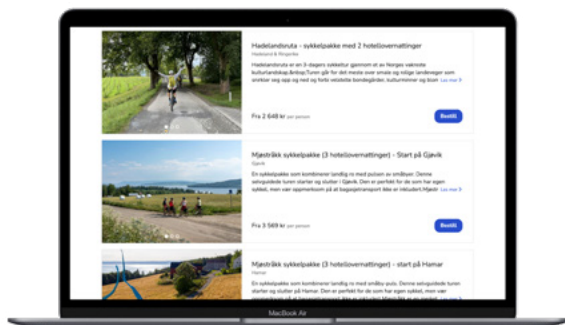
Hadelandsruta - sykkelpakke med 2 hotellovernattinger
Hadeland & Ringerike

Hadelandsruta er en 3-dagers sykkeltur gjennom et av Norges vakreste kulturlandskap.&nbsp;Turen går for det meste over smale og rolige landeveier som snirkler seg opp og ned forbi veldrive bondegårder, kulturminner og koser Les mer

Fra 2 649 kr per person

Bestill

Mjøstråkk sykkelpakke (3 hotellovernattinger) - Start på Gjøvik
Gjøvik

En sykkelpakke som kombinerer landlig ro med pulsen av småbyer. Denne selvguidede turen starter og slutter i Gjøvik. Den er perfekt for de som har egen sykkel, men vær oppmerksom på at bagasjetransport ikke er inkludert.Mjøstr Les mer

Fra 3 569 kr per person

Bestill

Mjøstråkk sykkelpakke (3 hotellovernattinger) - start på Hamar
Hamar

En sykkelpakke som kombinerer landlig ro med småbyy puls. Denne selvguidede turen starter og slutter på Hamar. Den er perfekt for de som har egen sykkel, men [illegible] Les mer

MacBook Air